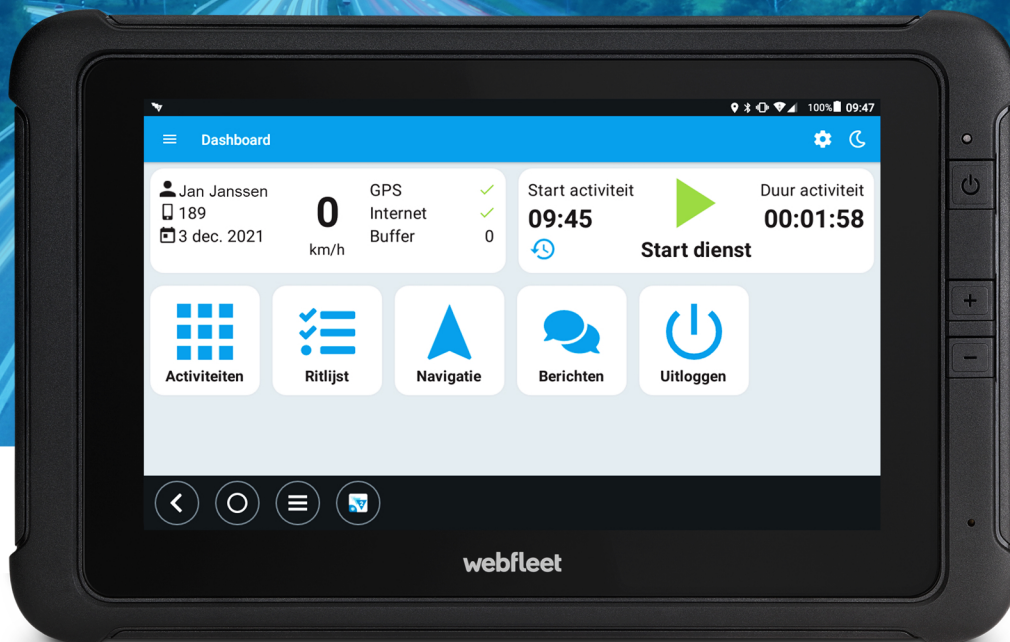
100% 09:47

Dashboard

Jan Janssen
189
3 dec. 2021

0
km/h

GPS
Internet
Buffer 0

Start activiteit
09:45

Duur activiteit
00:01:58

Start dienst

Activiteiten
Ritlijst
Navigatie
Berichten
Uitloggen

+
−

webfleet